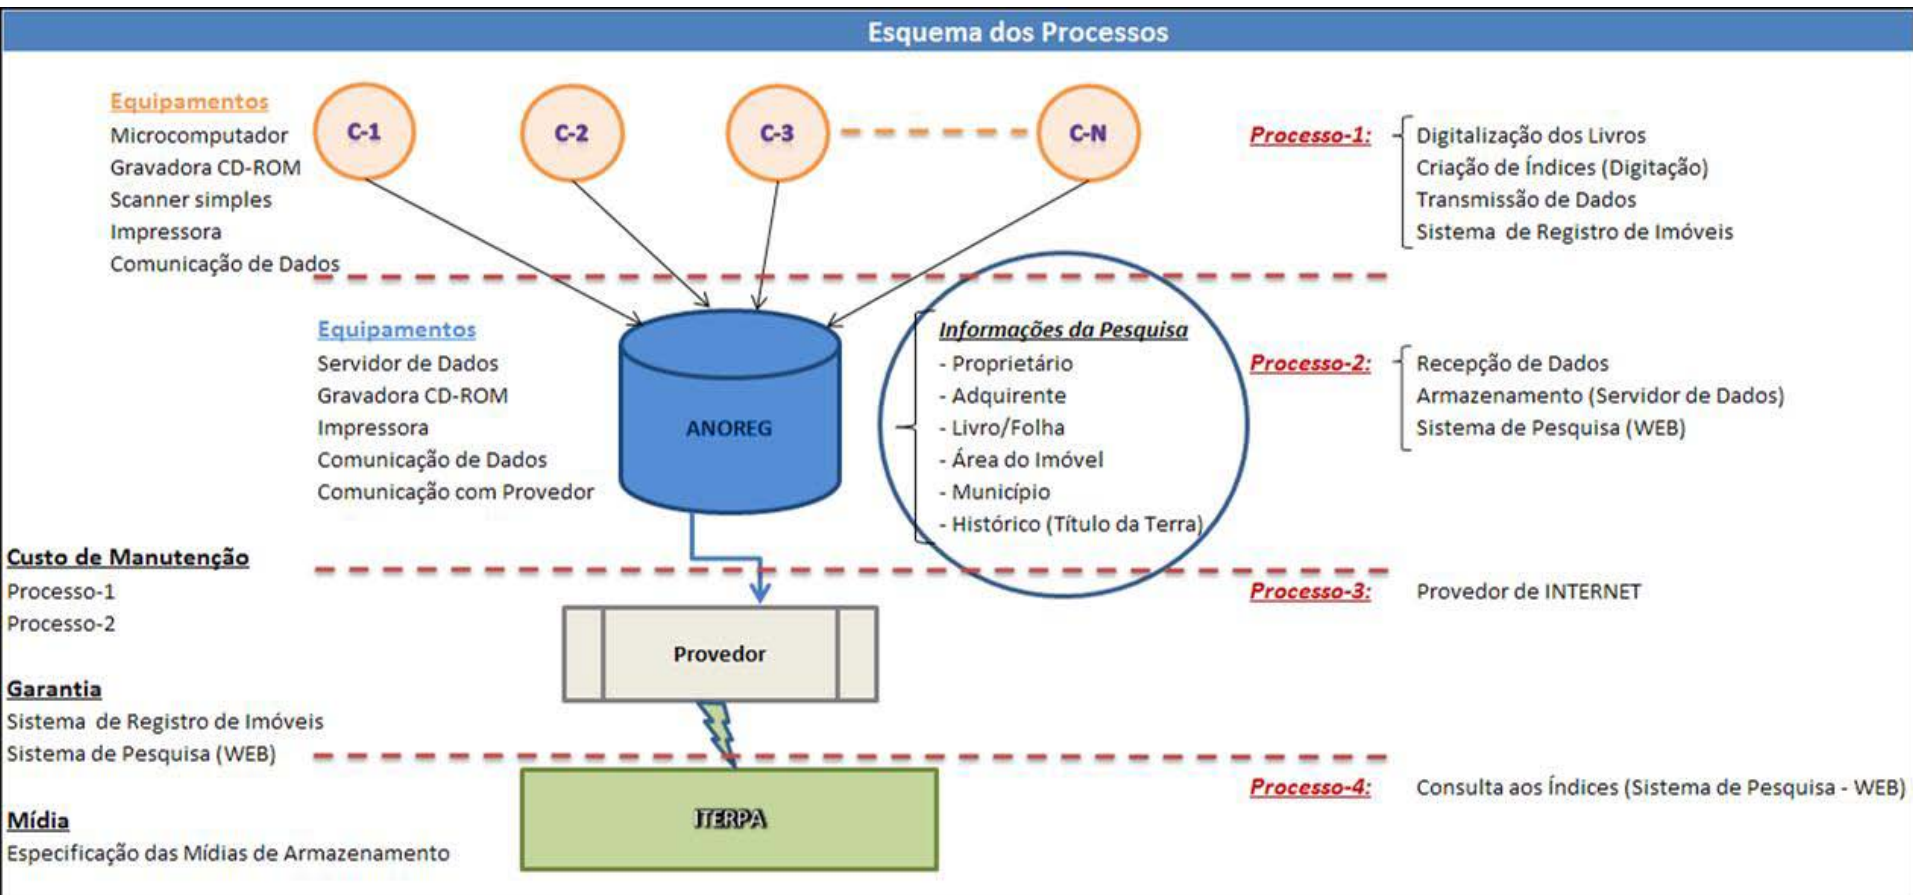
Esquema dos Processos

Equipamentos
Microcomputador
Gravadora CD-ROM
Scanner simples
Impressora
Comunicação de Dados

C-1
C-2
C-3
C-N

Processo-1:
Digitalização dos Livros
Criação de Índices (Digitação)
Transmissão de Dados
Sistema de Registro de Imóveis

Equipamentos
Servidor de Dados
Gravadora CD-ROM
Impressora
Comunicação de Dados
Comunicação com Provedor

ANOREG

Informações da Pesquisa
- Proprietário
- Adquirente
- Livro/Folha
- Área do Imóvel
- Município
- Histórico (Título da Terra)

Processo-2:
Recepção de Dados
Armazenamento (Servidor de Dados)
Sistema de Pesquisa (WEB)

Custo de Manutenção
Processo-1
Processo-2

Processo-3:
Provedor de INTERNET

Provedor

Garantia
Sistema de Registro de Imóveis
Sistema de Pesquisa (WEB)

ITERPA

Processo-4:
Consulta aos Índices (Sistema de Pesquisa - WEB)

Mídia
Especificação das Mídias de Armazenamento